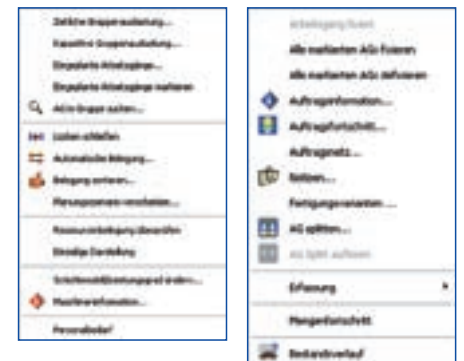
Zeitliche Gruppenausbelastung...
Kapazitive Gruppenausbelastung...
Eingeplante Arbeitsgänge...
Eingeplante Arbeitsgänge markieren
AG in Gruppe suchen...
Lücken schließen
Automatische Belegung...
Belegung sortieren...
Planungsszenario verschieben...
Ressourcenbelegung überprüfen
Einseitige Darstellung
Schichtmodell/Leistungsgrad ändern...
Maschineninformation...
Personalbedarf

Arbeitsgang fixiert
Alle markierten AGs fixieren
Alle markierten AGs defixieren
Auftragsinformation...
Auftragsfortschritt...
Auftragsnetz...
Notizen...
Fertigungsvarianten...
AG splitten...
AG Split aufheben
Erfassung
Mengenfortschritt
Bestandsverlauf